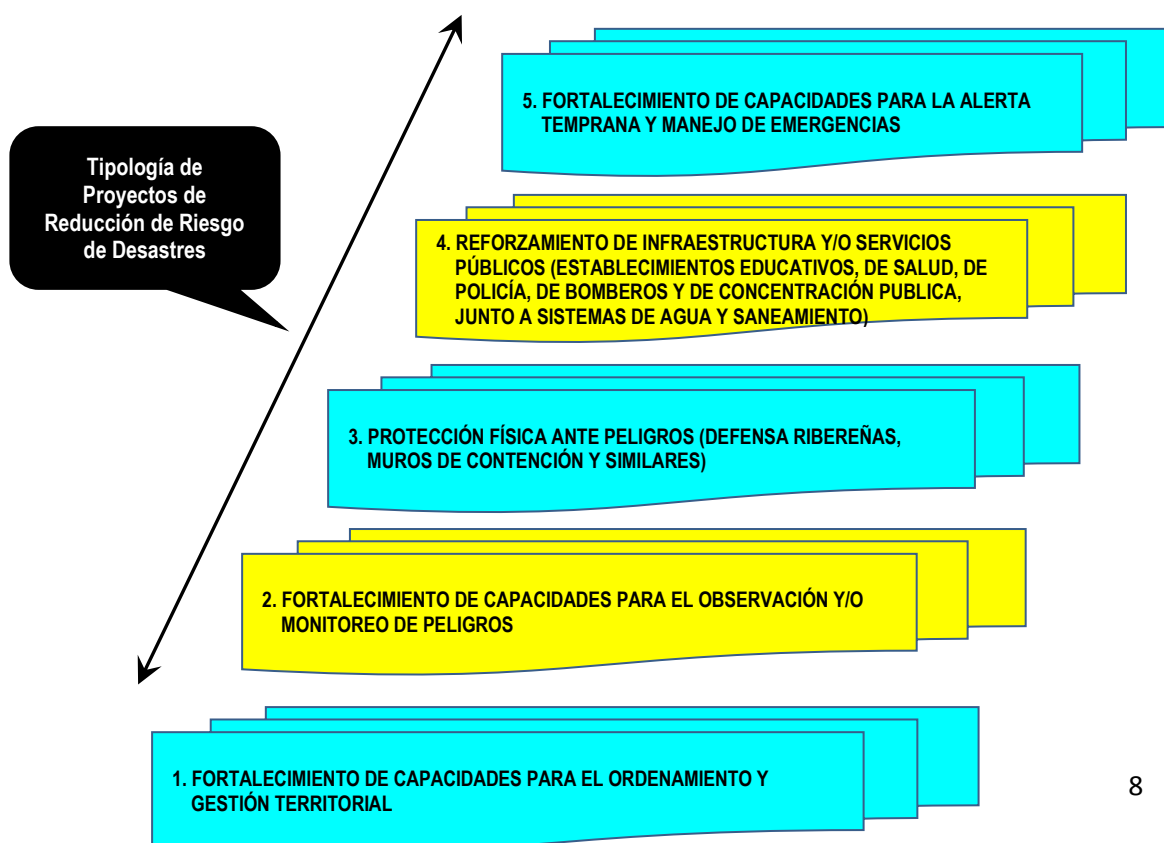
Tipología de Proyectos de Reducción de Riesgo de Desastres

5. FORTALECIMIENTO DE CAPACIDADES PARA LA ALERTA TEMPRANA Y MANEJO DE EMERGENCIAS

4. REFORZAMIENTO DE INFRAESTRUCTURA Y/O SERVICIOS PÚBLICOS (ESTABLECIMIENTOS EDUCATIVOS, DE SALUD, DE POLICÍA, DE BOMBEROS Y DE CONCENTRACIÓN PUBLICA, JUNTO A SISTEMAS DE AGUA Y SANEAMIENTO)

3. PROTECCIÓN FÍSICA ANTE PELIGROS (DEFENSA RIBEREÑAS, MUROS DE CONTENCIÓN Y SIMILARES)

2. FORTALECIMIENTO DE CAPACIDADES PARA EL OBSERVACIÓN Y/O MONITOREO DE PELIGROS

1. FORTALECIMIENTO DE CAPACIDADES PARA EL ORDENAMIENTO Y GESTIÓN TERRITORIAL

8